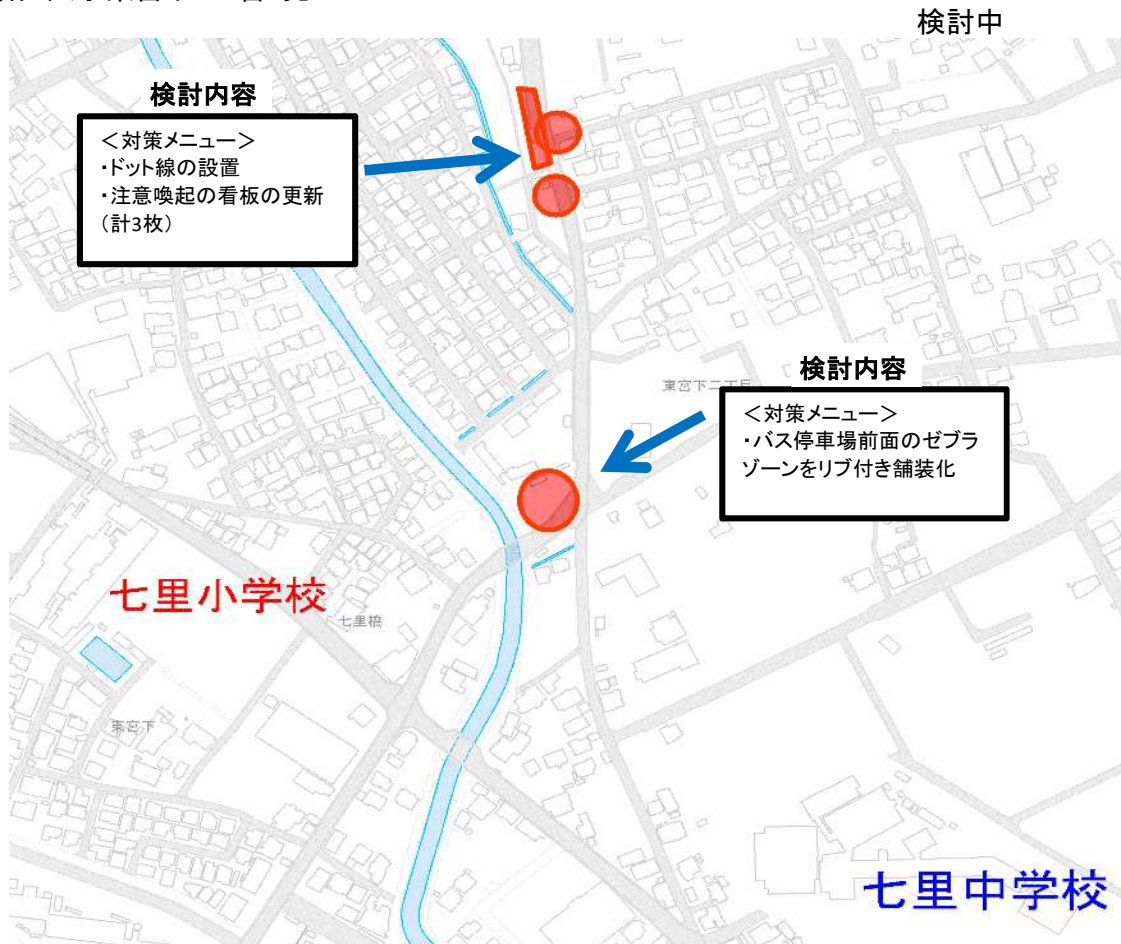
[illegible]

検討中

検討内容

＜対策メニュー＞
・ドット線の設置
・注意喚起の看板の更新（計3枚）

検討内容

＜対策メニュー＞
・バス停車場前面のゼブラゾーンをリブ付き舗装化

東宮下二丁目

七里小学校

七里橋

東宮下

七里中学校